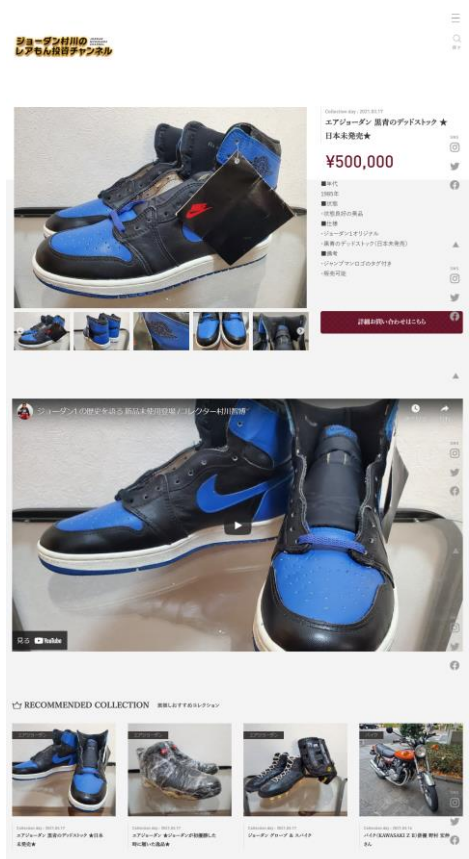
ジョーダン村川の
レアもん投資チャンネル

Collection day : 2021.01.17

エアジョーダン 黒青のデッドストック ★日本未発売★

¥500,000

■年代
1985年
■状態
・状態良好の商品
■仕様
・ジョーダン1オリジナル
・黒青のデッドストック(日本未発売)
■備考
・ジャンプマンロゴのタグ付き
・販売可能

詳細お問い合わせはこちら

ジョーダン1の歴史を語る 新品未使用登場 / コレクター村川寛勝

見る YouTube

RECOMMENDED COLLECTION 厳選しおすすめのコレクション

エアジョーダン
Collection day : 2021.01.17
エアジョーダン 黒青のデッドストック ★日本未発売★

エアジョーダン
Collection day : 2021.01.17
エアジョーダン ★ジョーダンが初履用した時に履いた商品★

エアジョーダン
Collection day : 2021.01.17
ジョーダン グローブ & スパイク

バイク
Collection day : 2021.01.14
バイクKAWASAKI Z II 鉄板 神付 実物 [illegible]